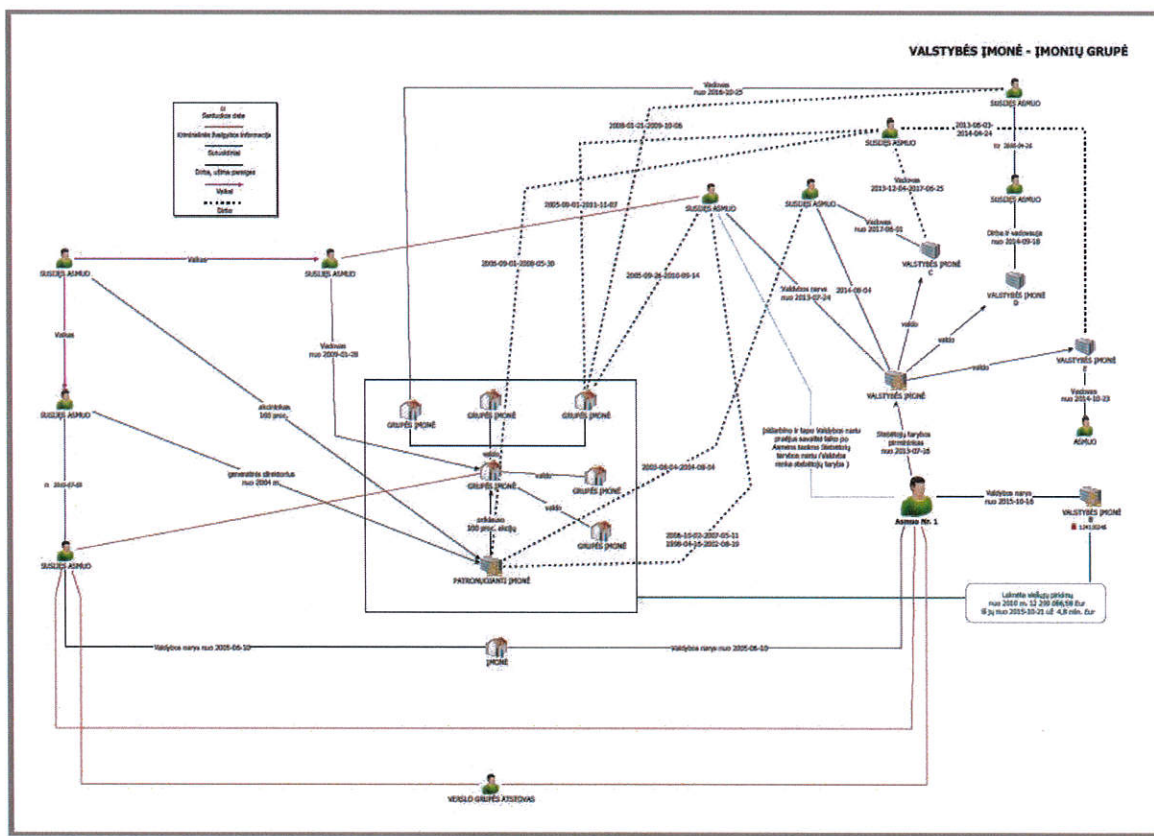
VALSTYBĖS ĮMONĖ - ĮMONIŲ GRUPĖ

Santuokos data
Kriminalinės žvalgybos informacija
Sutuoktiniai
Dirba, užima pareigas
Vaikai
Dirba

Vadovas nuo 2016-10-25

2008-01-01-2009-10-06

2013-06-03-2014-04-24

SUSIJĘS ASMUO
SUSIJĘS ASMUO
SUSIJĘS ASMUO
SUSIJĘS ASMUO
SUSIJĘS ASMUO

2005-09-01-2011-11-07

Vadovas 2013-12-04-2017-05-25

Vadovas nuo 2017-06-01

VALSTYBĖS ĮMONĖ C

Dirba ir vadovauja nuo 2014-09-18

VALSTYBĖS ĮMONĖ D

SUSIJĘS ASMUO
Vaikas
SUSIJĘS ASMUO

2005-09-01-2008-05-30

2005-09-26-2010-09-14

Valdybos narys nuo 2013-07-24

2014-08-04

valdo
valdo
valdo

VALSTYBĖS ĮMONĖ E

Vadovas nuo 2009-01-28

Vaikas

Vadovas nuo 2014-10-23

ASMUO

SUSIJĘS ASMUO

akcininkas 100 proc.

GRUPĖS ĮMONĖ
GRUPĖS ĮMONĖ
GRUPĖS ĮMONĖ

VALSTYBĖS ĮMONĖ

Stebėtojų tarybos pirmininkas nuo 2013-07-16

generalinis direktorius nuo 2004 m.

valdo
GRUPĖS ĮMONĖ
valdo
GRUPĖS ĮMONĖ

2003-08-04-2004-08-04

valdo
GRUPĖS ĮMONĖ

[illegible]

Asmuo Nr. 1

Valdybos narys nuo 2015-10-16

VALSTYBĖS ĮMONĖ B

valdo 100 proc. akcijų

2006-10-02-2007-05-11
1998-04-26-2002-09-10

SUSIJĘS ASMUO

PATRONUOJANTI ĮMONĖ

Laimėta viešųjų pirkimų nuo 2010 m. 12 230 086,58 Eur Iš jų nuo 2015-10-21 už 4,8 mln. Eur

Valdybos narys nuo 2005-06-10

ĮMONĖ

Valdybos narys nuo 2005-06-10

VERSLO GRUPĖS ATSTOVAS